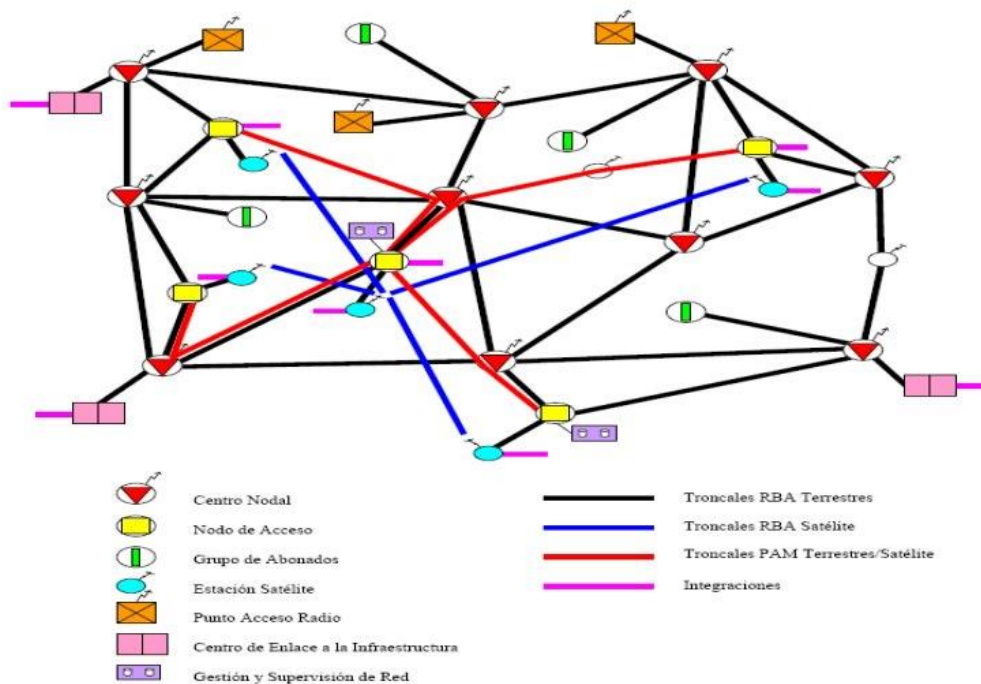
Centro Nodal
Nodo de Acceso
Grupo de Abonados
Estación Satélite
Punto Acceso Radio
Centro de Enlace a la Infraestructura
Gestión y Supervisión de Red

Troncales RBA Terrestres
Troncales RBA Satélite
Troncales PAM Terrestres/Satélite
Integraciones